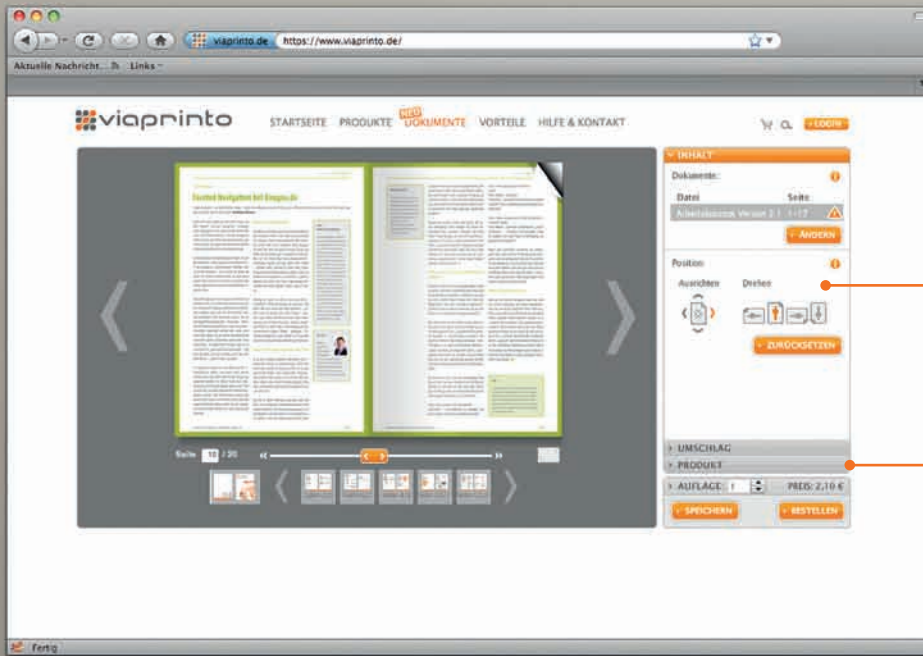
viaprinto.de https://www.viaprinto.de/

Aktuelle Nachricht... Links

viaprinto STARTSEITE PRODUKTE NEU DOKUMENTE VORTEILE HILFE & KONTAKT LOGIN

Faceted Navigation bei Ewagos.de

Seite 10 / 20

INHALT

Dokumente:

Datei Seite

Arbeitsdokument Version 2.1 1-17

ÄNDERN

Position

Ausrichten Drehen

ZURÜCKSETZEN

UMSCHLAG

PRODUKT

AUFLAGE: 1 PREIS: 2,10 €

SPEICHERN BESTELLEN

Fertig